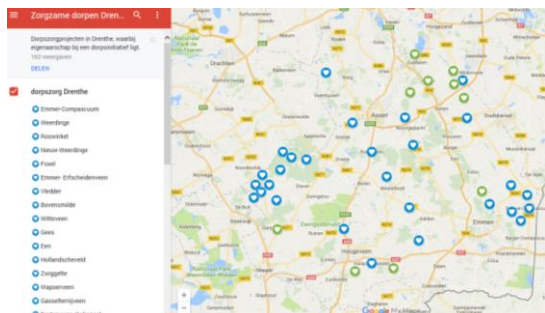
Zorgzame dorpen Drent...

Dorpszorgprojecten in Drenthe, waarbij eigenaarschap bij een dorpsinitiatief ligt.
163 weergaven

DELEN

dorpszorg Drenthe

Emmer-Compascuum
Weerdinge
Roswinkel
Nieuw-Weerdinge
Pesse
Emmer- Erfscheidenveen
Vledder
Boverssmilde
Wittelte
Geeuw
Een
Hollandscheveld
Zwiggelte
Wapserveen
Gasselternijveen

Drachten
Assen
Stadskanaal
Emmen
Hoogeveen
Meppel
Zwolle

Google My Maps